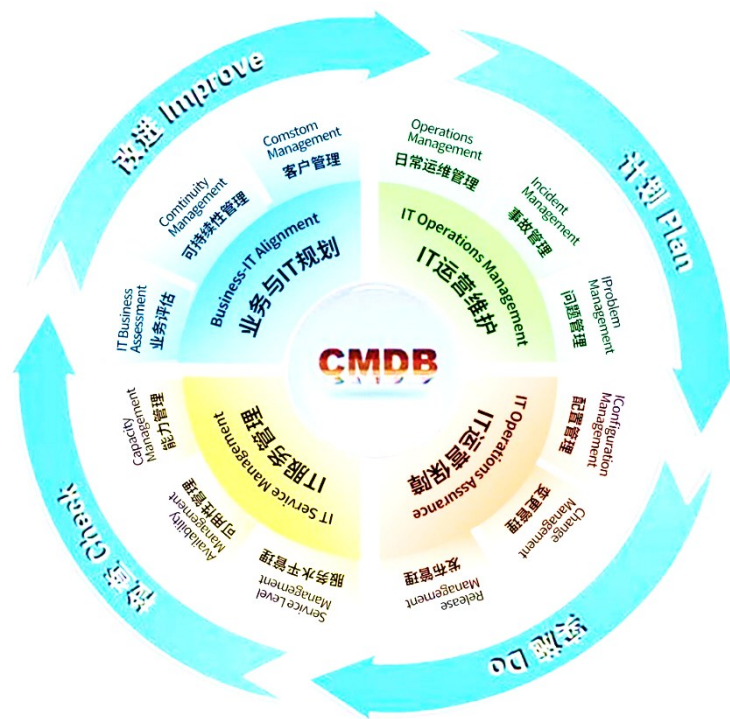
改进 Improve

计划 Plan

实施 Do

检查 Check

CMDB

Business-IT Alignment
业务与IT规划

Comstom Management
客户管理

Continuity Management
可持续性管理

IT Business Assessment
业务评估

IT Operations Management
IT运营维护

Operations Management
日常运维管理

Incident Management
事故管理

Problem Management
问题管理

IT Operations Assurance
IT运营保障

Configuration Management
配置管理

Change Management
变更管理

Release Management
发布管理

IT Service Management
IT服务管理

Service Level Management
服务水平管理

Availability Management
可用性管理

Capacity Management
能力管理